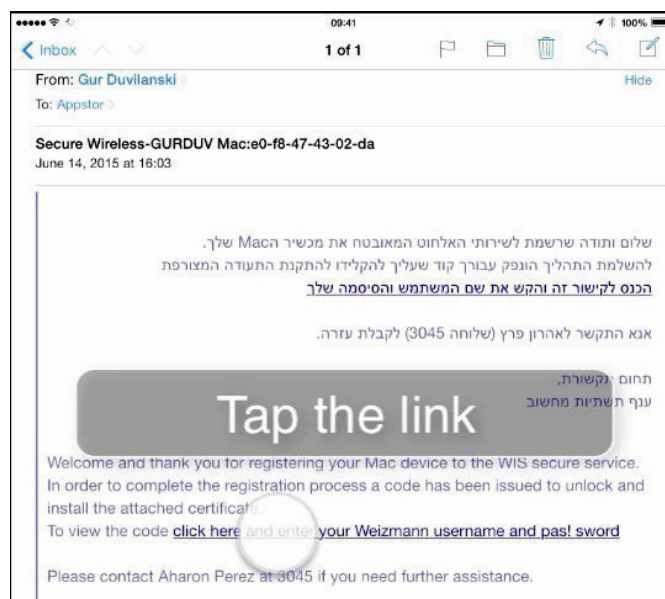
09:41
100%
Inbox
1 of 1
From: Gur Duvilanski
Hide
To: Appstor

Secure Wireless-GURDUV Mac:e0-f8-47-43-02-da
June 14, 2015 at 16:03

שלום ותודה שרשמת לשירותי האלחוט המאובטח את מכשיר הMac שלך.
להשלמת התהליך הונפק עבורך קוד שעליך להקלידו להתקנת התעודה המצורפת
הכנס לקישור זה והקש את שם המשתמש והסיסמה שלך

אנא התקשר לאהרון פרץ (שלוחה 3045) לקבלת עזרה.

תחום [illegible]קשורת,
ענף תשתיות מחשוב

Tap the link

Welcome and thank you for registering your Mac device to the WIS secure service.
In order to complete the registration process a code has been issued to unlock and install the attached certificat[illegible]
To view the code click here and enter your Weizmann username and pas! sword

Please contact Aharon Perez at 3045 if you need further assistance.